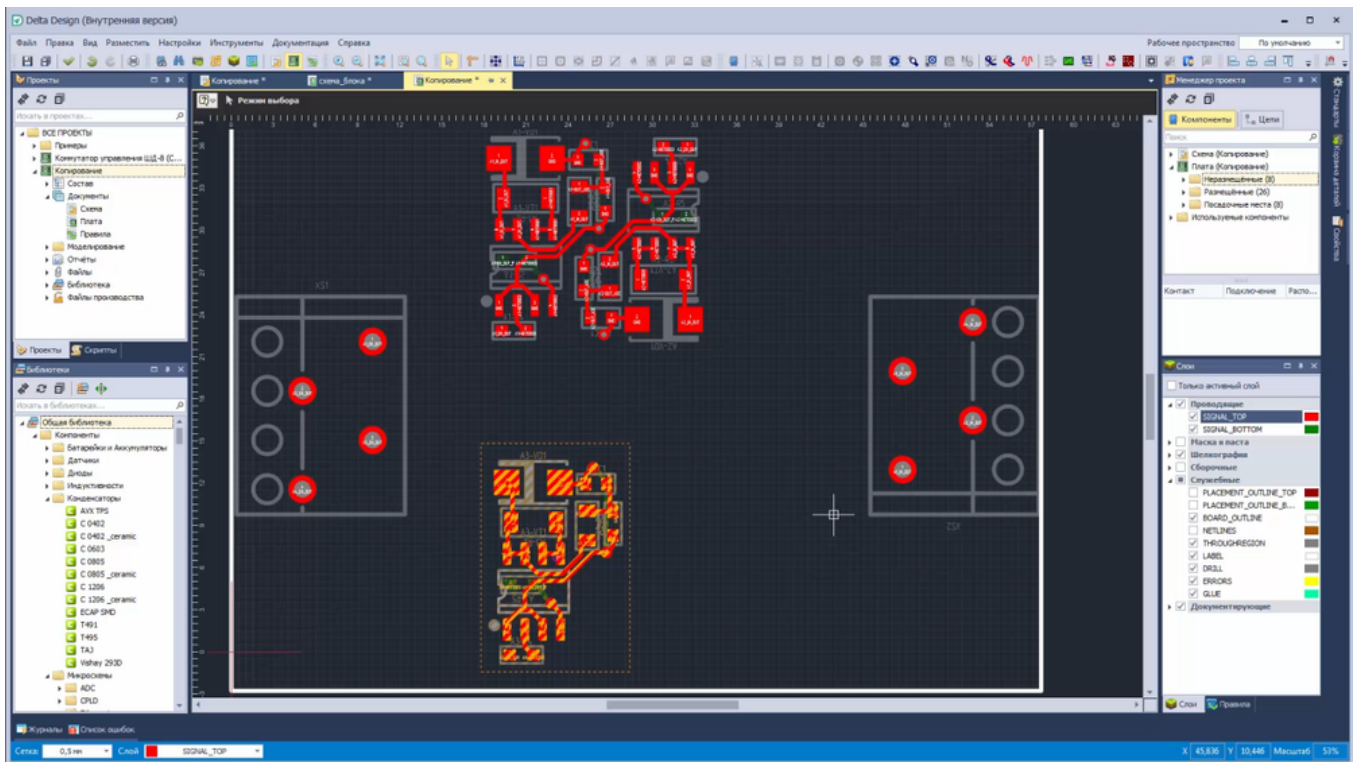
Delta Design (Внутренняя версия)

Файл Правка Вид Разместить Настройки Инструменты Документация Справка

Рабочее пространство По умолчанию

Проекты

Искать в проектах...

ВСЕ ПРОЕКТЫ
Примеры
Коммутатор управления ШД-8 (С...
Копирование
Состав
Документы
Схема
Плата
Правила
Моделирование
Отчёты
Файлы
Библиотека
Файлы производства

Проекты Скрипты

Библиотеки

Искать в библиотеках...

Общая библиотека
Компоненты
Батарейки и Аккумуляторы
Датчики
Диоды
Индуктивности
Конденсаторы
AVX TPS
C 0402
C 0402 _ceramic
C 0603
C 0805
C 0805 _ceramic
C 1206
C 1206 _ceramic
ECAP SMD
T491
T495
TAJ
Vishay 293D
Микросхемы
ADC
CPLD

Копирование * схема_блока * Копирование *

Режим выбора

XS1
XS2
A3-VD1

Менеджер проекта

Компоненты Цепи

Поиск

Схема (Копирование)
Плата (Копирование)
Неразмещённые (8)
Размещённые (26)
Посадочные места (8)
Используемые компоненты

Контакт Подключение Распо...

Слои

Только активный слой

Проводящие
SIGNAL_TOP
SIGNAL_BOTTOM
Маска и паста
Шелкография
Сборочные
Служебные
PLACEMENT_OUTLINE_TOP
PLACEMENT_OUTLINE_B...
BOARD_OUTLINE
NETLINES
THROUGHREGION
LABEL
DRILL
ERRORS
GLUE
Документирующие

Слои Правила

Стандарты Корзина деталей Свойства

Журналы Список ошибок

Сетка: 0,5 мм Слой SIGNAL_TOP

X 45,836 Y 10,446 Масштаб 53%